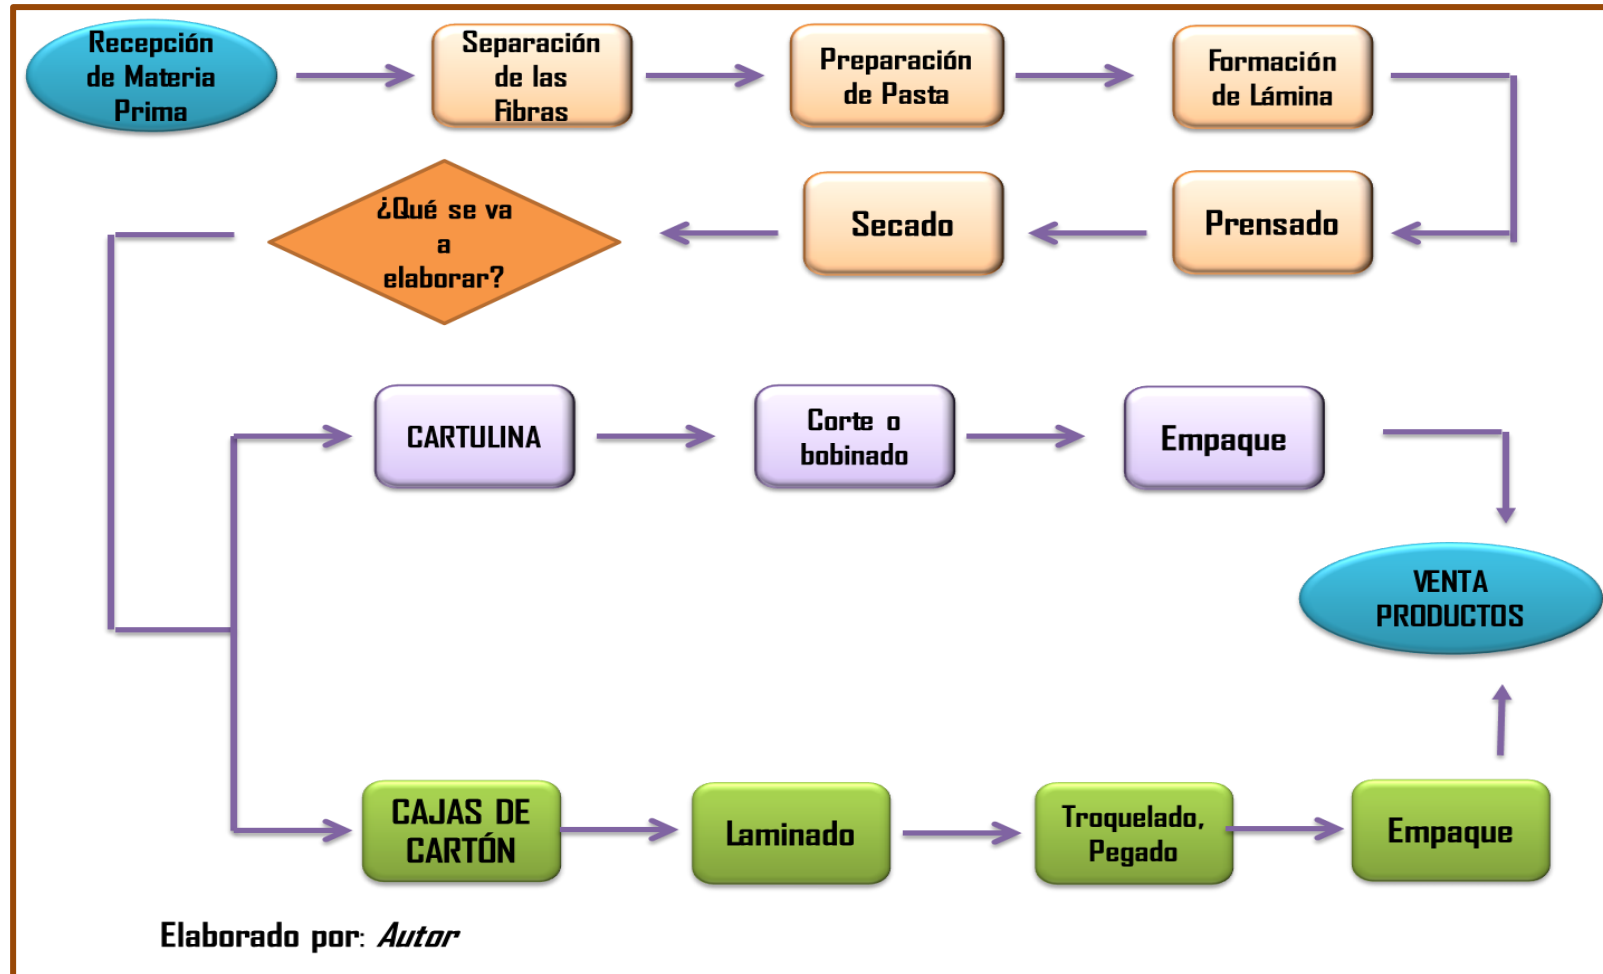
Recepción de Materia Prima

Separación de las Fibras

Preparación de Pasta

Formación de Lámina

Prensado

Secado

¿Qué se va a elaborar?

CARTULINA

Corte o bobinado

Empaque

VENTA PRODUCTOS

CAJAS DE CARTÓN

Laminado

Troquelado, Pegado

Empaque

Elaborado por: Autor